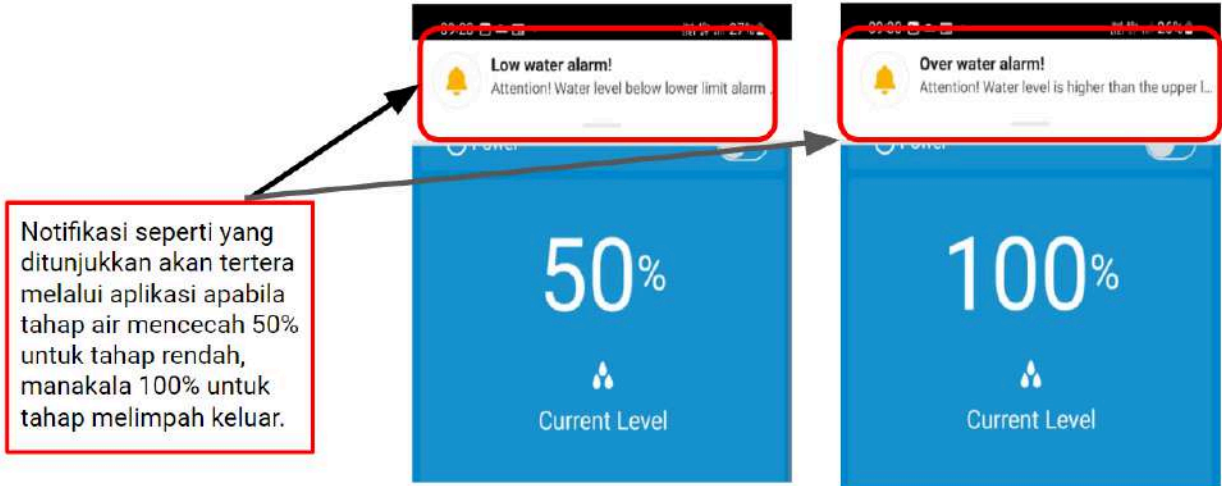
Low water alarm!
Attention! Water level below lower limit alarm ...

Power

50%

Current Level

Over water alarm!
Attention! Water level is higher than the upper l...

Power

100%

Current Level

Notifikasi seperti yang ditunjukkan akan tertera melalui aplikasi apabila tahap air mencecah 50% untuk tahap rendah, manakala 100% untuk tahap melimpah keluar.